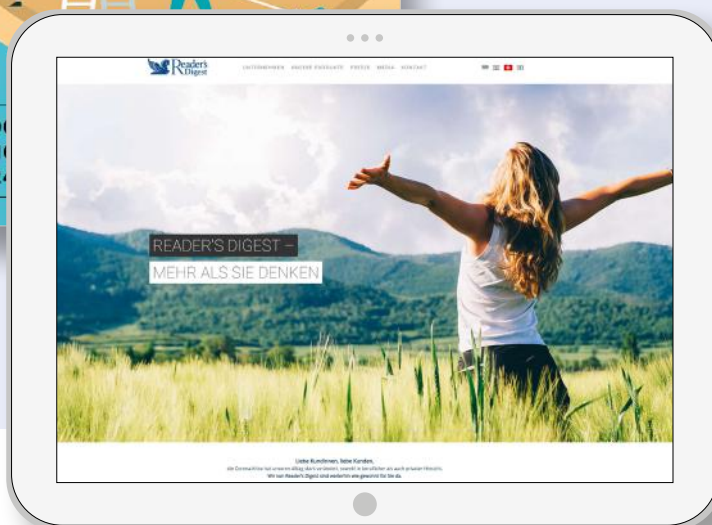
Reader's Digest

UNTERNEHMEN UNSERE PRODUKTE PRESSE MEDIA KONTAKT

READER'S DIGEST –
MEHR ALS SIE DENKEN

Liebe Kundinnen, liebe Kunden,
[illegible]
Wir von Reader's Digest sind weiterhin wie gewohnt für Sie da.